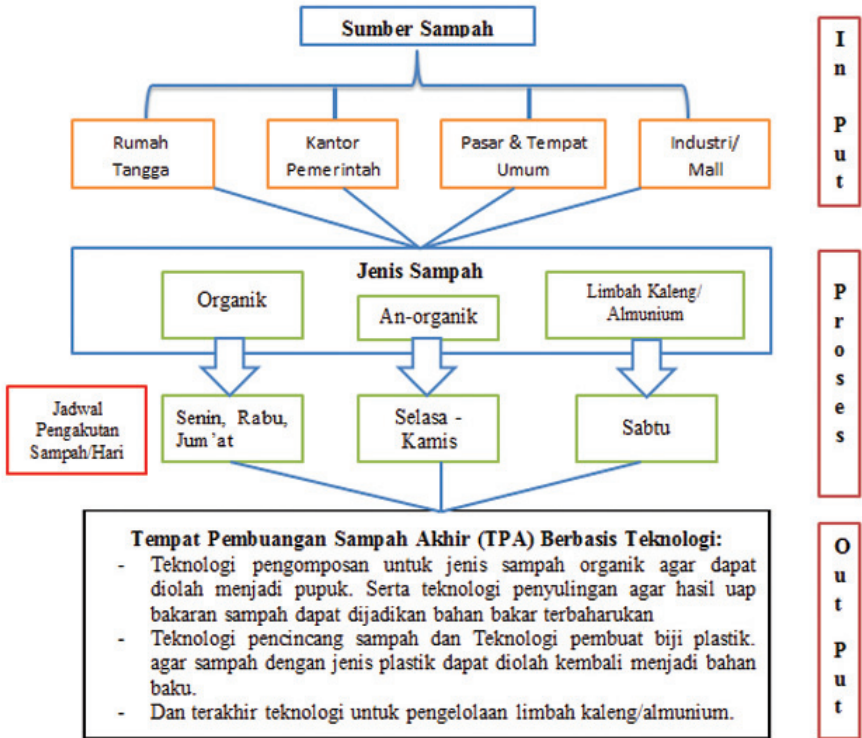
Sumber Sampah

Rumah Tangga

Kantor Pemerintah

Pasar & Tempat Umum

Industri/ Mall

Jenis Sampah

Organik

An-organik

Limbah Kaleng/ Almunium

Jadwal Pengakutan Sampah/Hari

Senin, Rabu, Jum'at

Selasa - Kamis

Sabtu

Tempat Pembuangan Sampah Akhir (TPA) Berbasis Teknologi:

- Teknologi pengomposan untuk jenis sampah organik agar dapat diolah menjadi pupuk. Serta teknologi penyulingan agar hasil uap bakaran sampah dapat dijadikan bahan bakar terbaharukan
- Teknologi pencincang sampah dan Teknologi pembuat biji plastik. agar sampah dengan jenis plastik dapat diolah kembali menjadi bahan baku.
- Dan terakhir teknologi untuk pengelolaan limbah kaleng/almunium.

In Put

Proses

Out Put